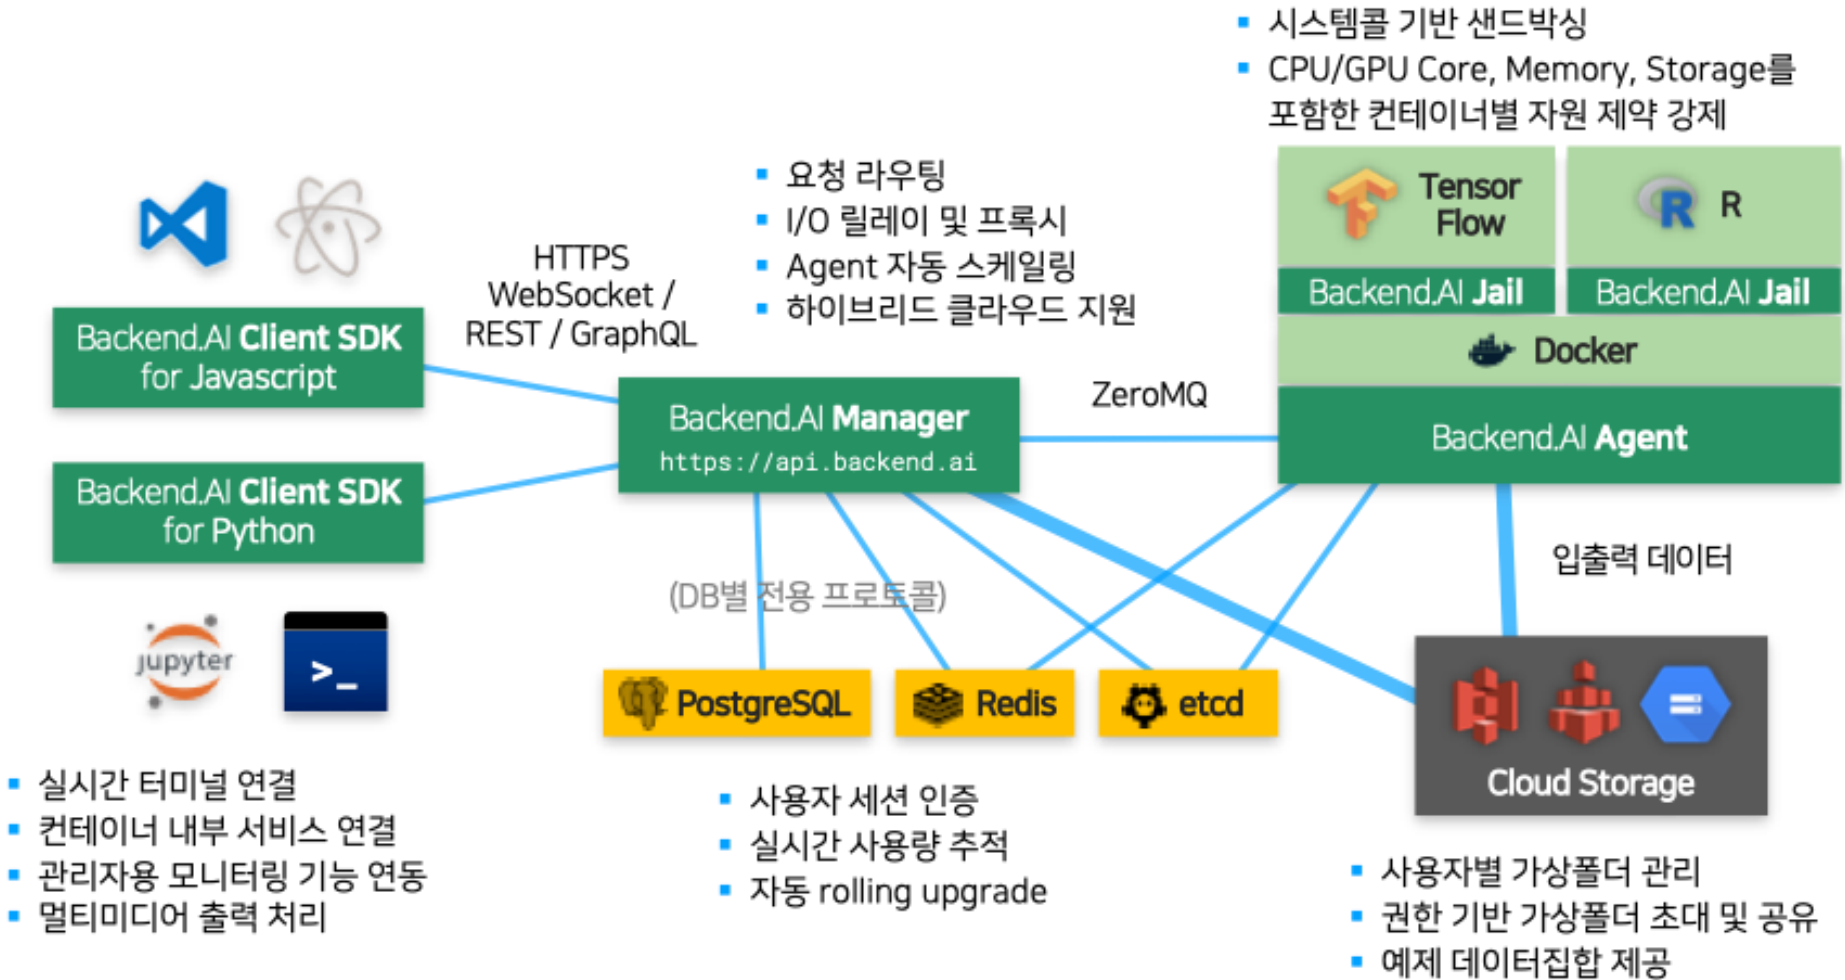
▪ 시스템콜 기반 샌드박싱
▪ CPU/GPU Core, Memory, Storage를 포함한 컨테이너별 자원 제약 강제

Tensor Flow

R

Backend.AI Jail

Backend.AI Jail

Docker

▪ 요청 라우팅
▪ I/O 릴레이 및 프록시
▪ Agent 자동 스케일링
▪ 하이브리드 클라우드 지원

HTTPS WebSocket / REST / GraphQL

Backend.AI Client SDK for Javascript

Backend.AI Manager
https://api.backend.ai

ZeroMQ

Backend.AI Agent

Backend.AI Client SDK for Python

입출력 데이터

(DB별 전용 프로토콜)

jupyter

>_

PostgreSQL

Redis

etcd

Cloud Storage

▪ 실시간 터미널 연결
▪ 컨테이너 내부 서비스 연결
▪ 관리자용 모니터링 기능 연동
▪ 멀티미디어 출력 처리

▪ 사용자 세션 인증
▪ 실시간 사용량 추적
▪ 자동 rolling upgrade

▪ 사용자별 가상폴더 관리
▪ 권한 기반 가상폴더 초대 및 공유
▪ 예제 데이터집합 제공